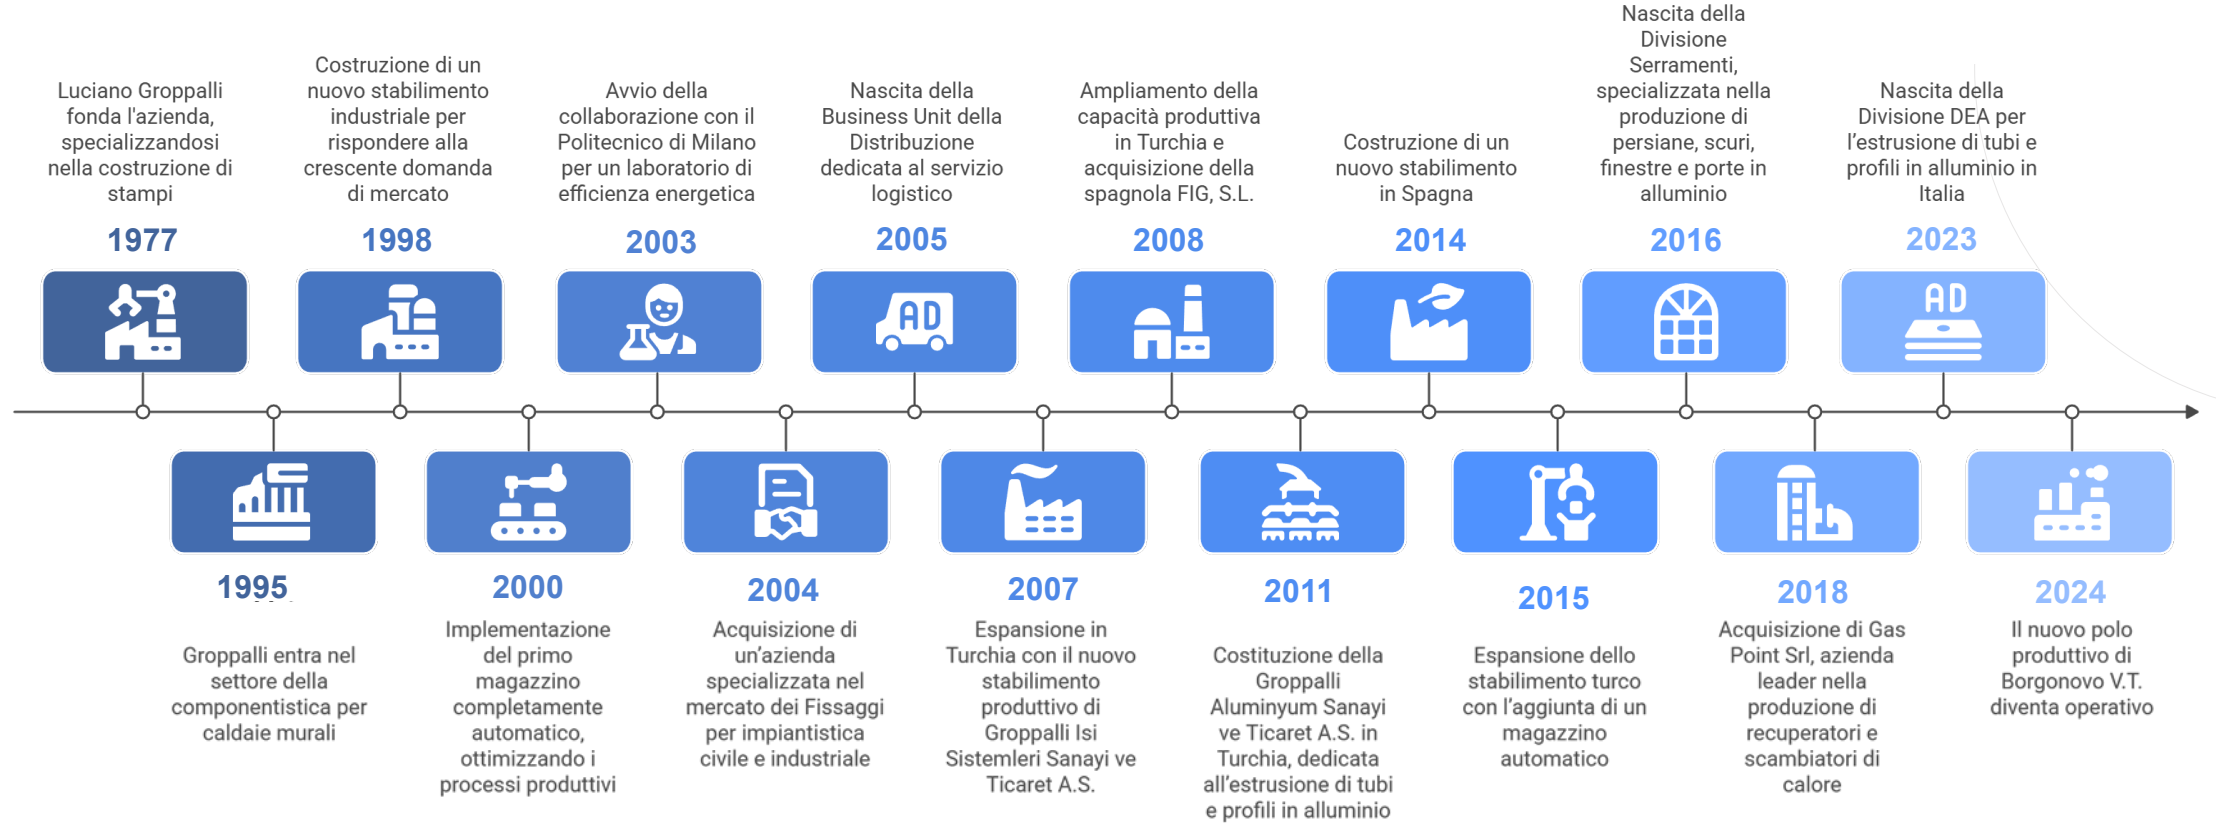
1977
Luciano Groppalli fonda l'azienda, specializzandosi nella costruzione di stampi

1995
Groppalli entra nel settore della componentistica per caldaie murali

1998
Costruzione di un nuovo stabilimento industriale per rispondere alla crescente domanda di mercato

2000
Implementazione del primo magazzino completamente automatico, ottimizzando i processi produttivi

2003
Avvio della collaborazione con il Politecnico di Milano per un laboratorio di efficienza energetica

2004
Acquisizione di un'azienda specializzata nel mercato dei Fissaggi per impiantistica civile e industriale

2005
Nascita della Business Unit della Distribuzione dedicata al servizio logistico

AD

2007
Espansione in Turchia con il nuovo stabilimento produttivo di Groppalli Isi Sistemleri Sanayi ve Ticaret A.S.

2008
Ampliamento della capacità produttiva in Turchia e acquisizione della spagnola FIG, S.L.

2011
Costituzione della Groppalli Aluminyum Sanayi ve Ticaret A.S. in Turchia, dedicata all'estrusione di tubi e profili in alluminio

2014
Costruzione di un nuovo stabilimento in Spagna

2015
Espansione dello stabilimento turco con l'aggiunta di un magazzino automatico

2016
Nascita della Divisione Serramenti, specializzata nella produzione di persiane, scuri, finestre e porte in alluminio

2018
Acquisizione di Gas Point Srl, azienda leader nella produzione di recuperatori e scambiatori di calore

2023
Nascita della Divisione DEA per l'estrusione di tubi e profili in alluminio in Italia

AD

2024
Il nuovo polo produttivo di Borgonovo V.T. diventa operativo